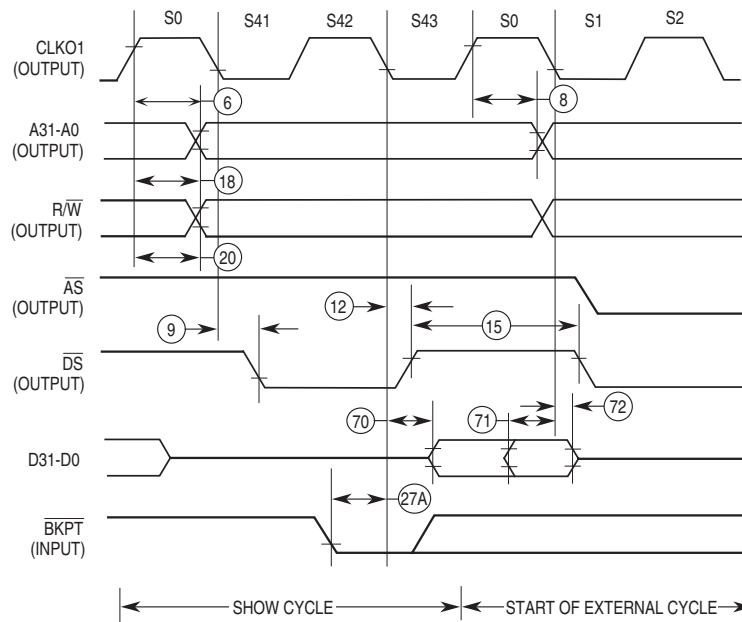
S0 S41 S42 S43 S0 S1 S2

CLKO1 (OUTPUT)

6

8

A31-A0 (OUTPUT)

18

$R/\overline{W}$ (OUTPUT)

20

$\overline{AS}$ (OUTPUT)

12

9

15

$\overline{DS}$ (OUTPUT)

70

71

72

D31-D0

27A

$\overline{BKPT}$ (INPUT)

SHOW CYCLE

START OF EXTERNAL CYCLE